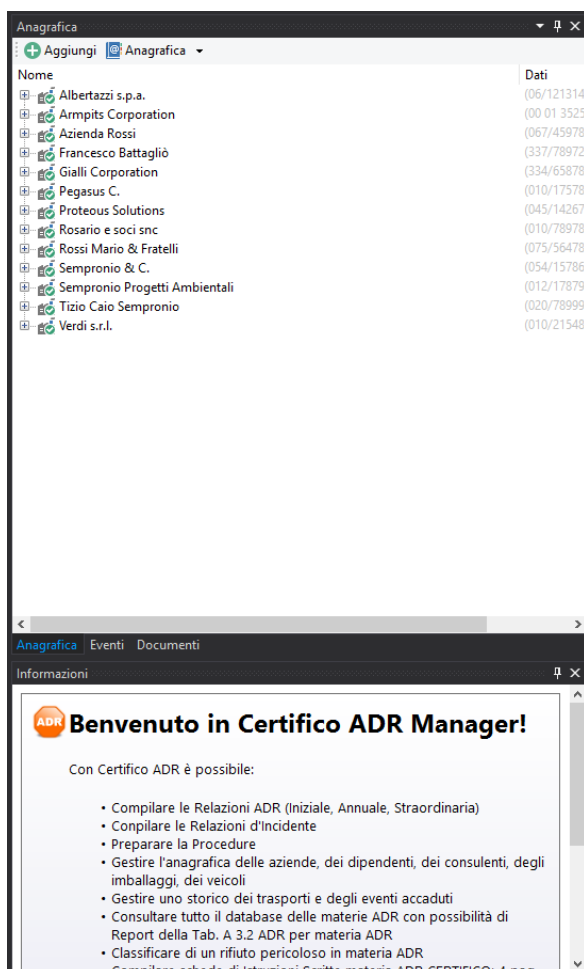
Anagrafica

Aggiungi Anagrafica

| Nome | Dati |
|---|---|
| Albertazzi s.p.a. | (06/121314 |
| Armpits Corporation | (00 01 3525 |
| Azienda Rossi | (067/45978 |
| Francesco Battagliò | (337/78972 |
| Gialli Corporation | (334/65878 |
| Pegasus C. | (010/17578 |
| Proteous Solutions | (045/14267 |
| Rosario e soci snc | (010/78978 |
| Rossi Mario & Fratelli | (075/56478 |
| Sempronio & C. | (054/15786 |
| Sempronio Progetti Ambientali | (012/17879 |
| Tizio Caio Sempronio | (020/78999 |
| Verdi s.r.l. | (010/21548 |

Anagrafica Eventi Documenti

Informazioni

ADR Benvenuto in Certifico ADR Manager!

Con Certifico ADR è possibile:

• Compilare le Relazioni ADR (Iniziale, Annuale, Straordinaria)
• Conpilare le Relazioni d'Incidente
• Preparare la Procedure
• Gestire l'anagrafica delle aziende, dei dipendenti, dei consulenti, degli imballaggi, dei veicoli
• Gestire uno storico dei trasporti e degli eventi accaduti
• Consultare tutto il database delle materie ADR con possibilità di Report della Tab. A 3.2 ADR per materia ADR
• Classificare di un rifiuto pericoloso in materia ADR
• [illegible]